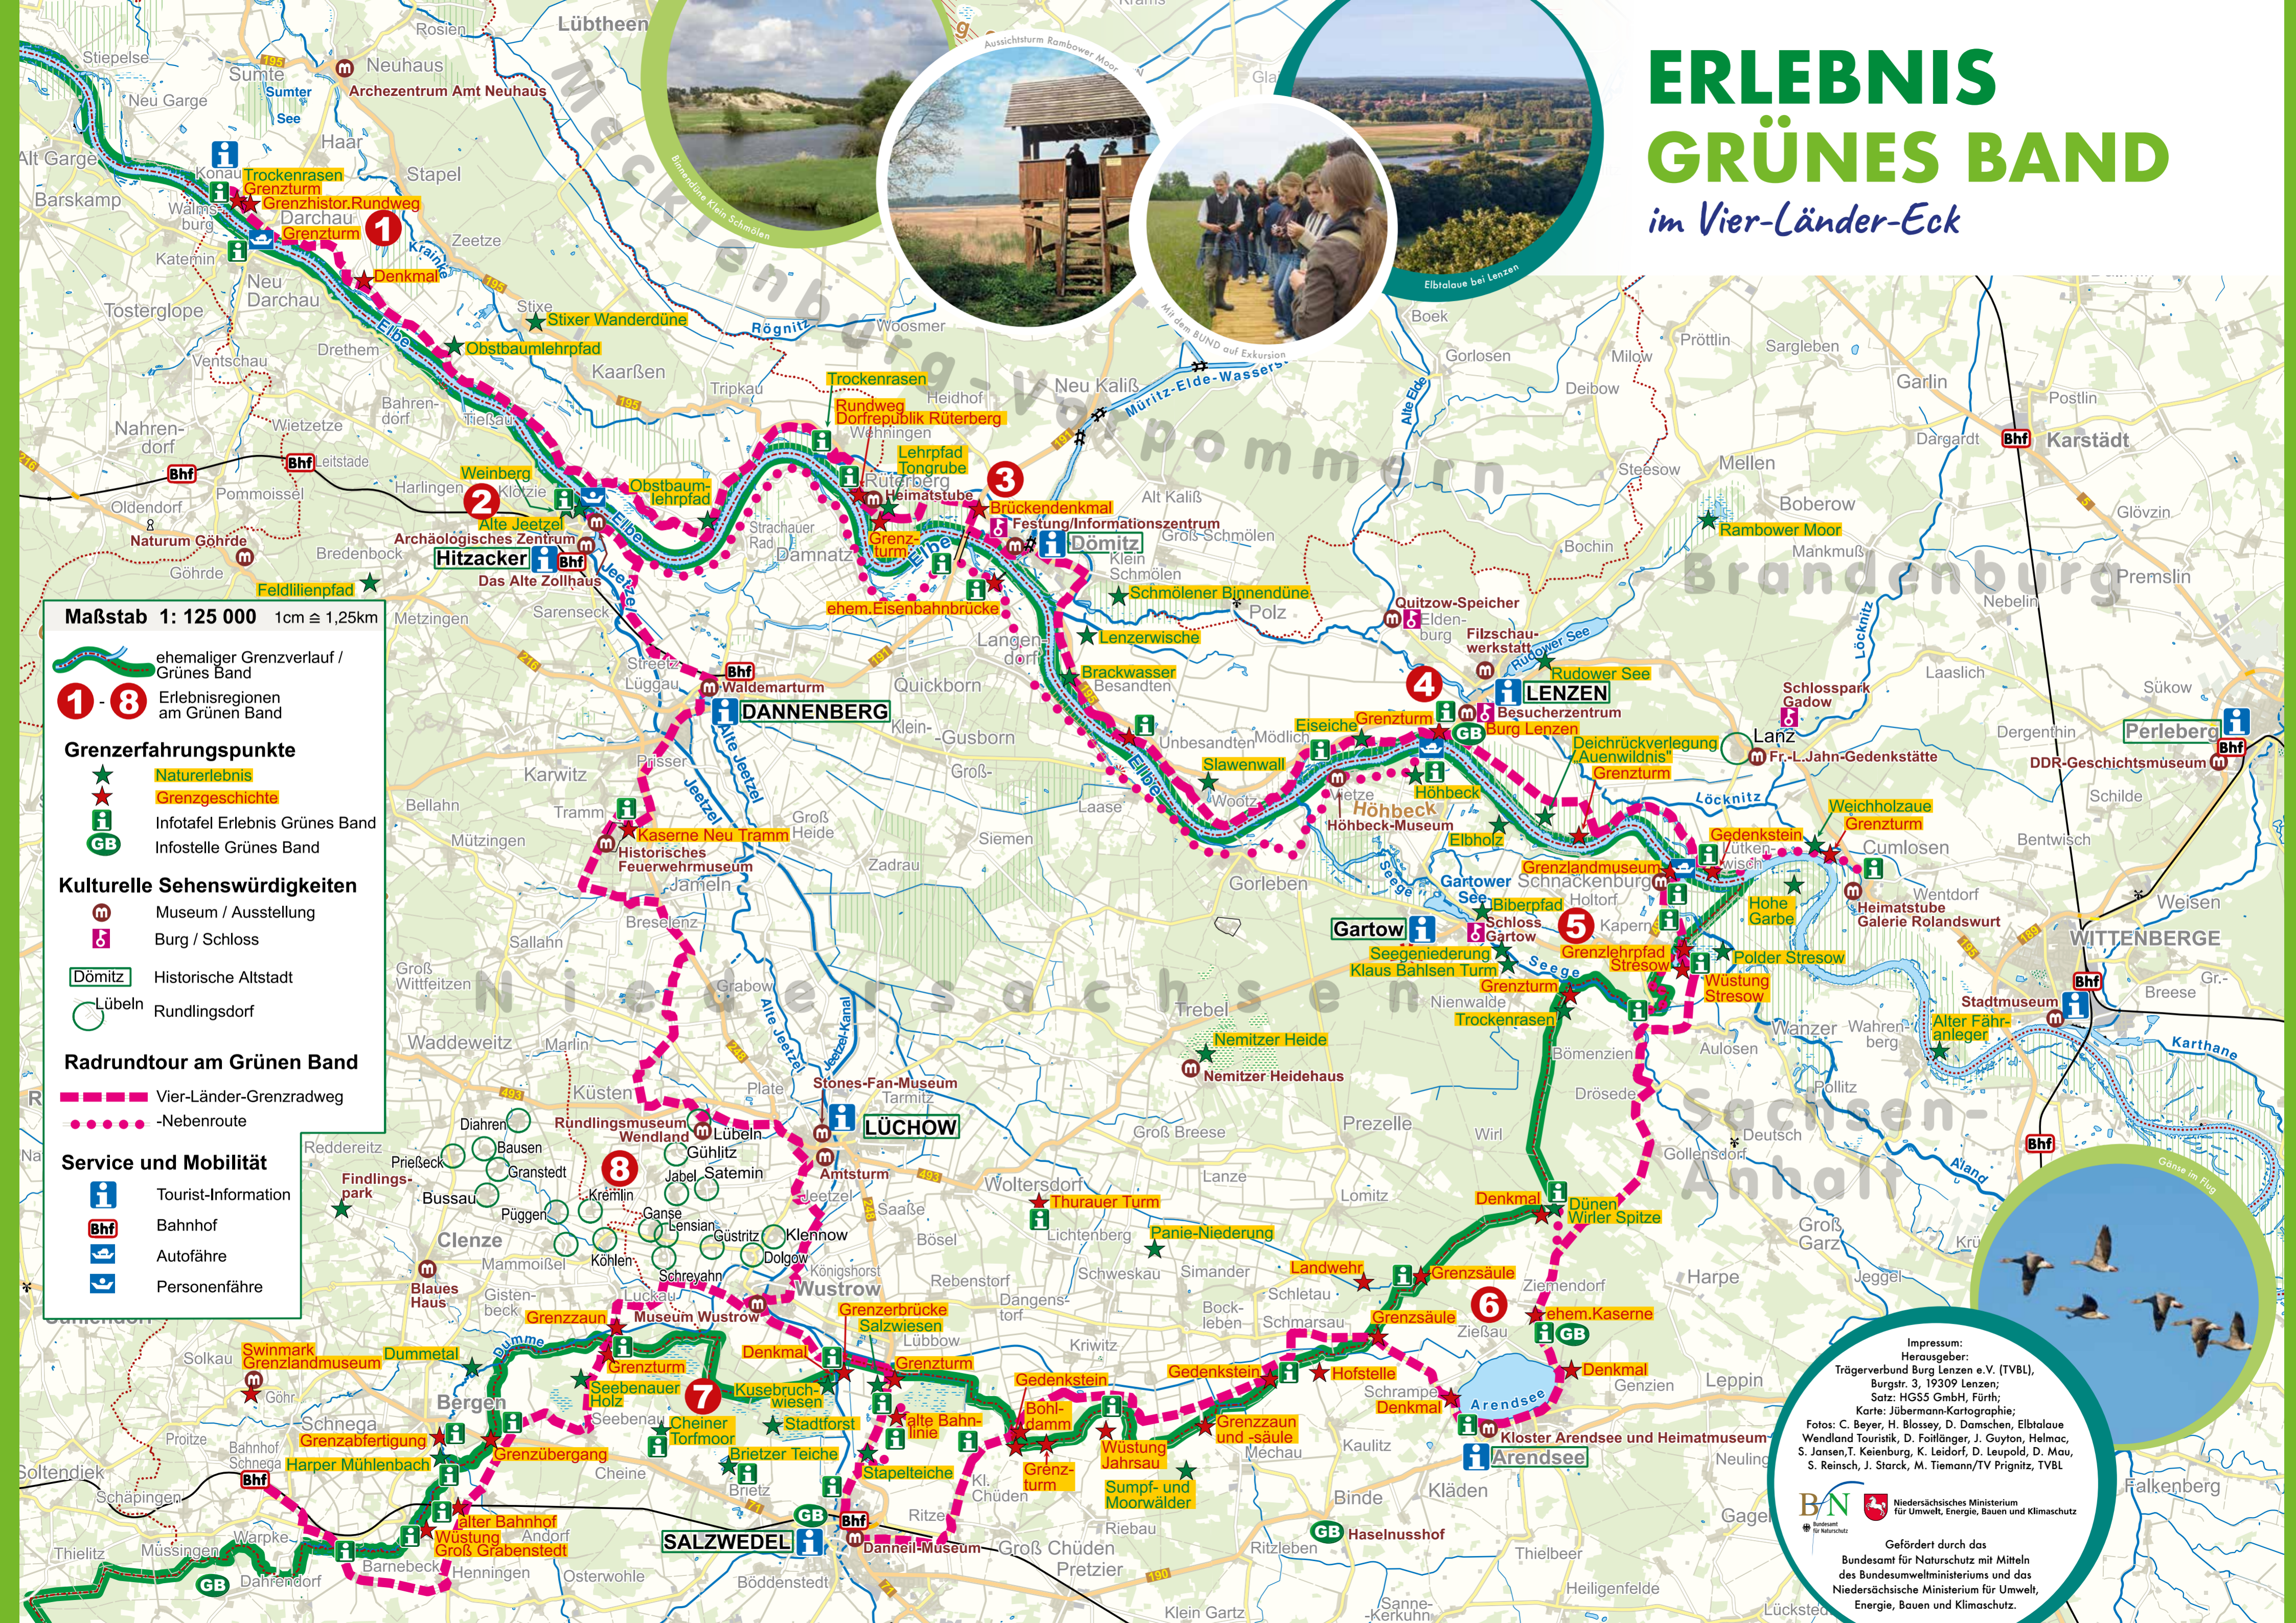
ERLEBNIS
GRÜNES BAND
im Vier-Länder-Eck

Maßstab 1: 125 000 1cm ≙ 1,25km

ehemaliger Grenzverlauf / Grünes Band
1 - 8 Erlebnisregionen am Grünen Band

Grenzerfahrungspunkte
Naturerlebnis
Grenzgeschichte
Infotafel Erlebnis Grünes Band
GB Infostelle Grünes Band

Kulturelle Sehenswürdigkeiten
Museum / Ausstellung
Burg / Schloss
Dömitz Historische Altstadt
Lübeln Rundlingsdorf

Radrundtour am Grünen Band
Vier-Länder-Grenzradweg
-Nebenroute

Service und Mobilität
Tourist-Information
Bhf Bahnhof
Autofähre
Personenfähre

Mecklenburg-Vorpommern
Brandenburg
Niedersachsen
Sachsen-Anhalt

Aussichtsturm Rambower Moor
Elbtalaue bei Lenzen
Mit dem BUND auf Exkursion
Gänse im Flug

Lübtheen
Rosien
Stiepelse
Sumte
Neuhaus
Archezentrum Amt Neuhaus
Neu Garge
Sumter See
Haar
Alt Garge
Konau
Trockenrasen
Grenzturm
Grenzhistor.Rundweg
Barskamp
Walmsburg
Darchau
Grenzturm
Stapel
Krainke
Zeetze
Katemin
Denkmal
Neu Darchau
Tosterglope
Stixe
Stixer Wanderdüne
Rögnitz
Woosmer
Obstbaumlehrpfad
Drethem
Ventschau
Kaarßen
Tripkau
Nahrendorf
Wietzetze
Bahrendorf
Tiesau
Bhf
Leitstade
Harlingen
Weinberg
Pommoissel
Oldendorf
Naturum Göhrde
Göhrde
Feldlilienpfad
Alte Jeetzel
Archäologisches Zentrum
Hitzacker
Das Alte Zollhaus
Bredenbeck
Obstbaumlehrpfad
Elbe
Metzingen
Sarenseck
Trockenrasen
Rundweg Dorfrepublik Rüterberg
Wehningen
Lehrpfad Tongrube
Rüterberg
Heimatstube
Strachauer Rad
Damnatz
Grenzturm
Brückendenkmal
Festung/Informationszentrum
Dömitz
Groß Schmölen
Klein Schmölen
Neu Kaliß
Heiddorf
Alt Kaliß
Müritz-Elde-Wasserstraße
Schmölener Binnendüne
ehem.Eisenbahnbrücke
Polz
Lenzerwische
Langendorf
Brackwasser
Besandten
Streetz
Lüggau
Waldemarturm
DANNENBERG
Quickborn
Klein-Gusborn
Groß-
Karwitz
Prisser
Jeetzel
Alte Jeetzel
Trebel
Bellahn
Tramm
Kaserne Neu Tramm
Groß Heide
Historisches Feuerwehrmuseum
Mützingen
Zadrau
Siemen
Jameln
Breselenz
Sallahn
Grabow
Groß Wittfeitzen
Waddeweitz
Marlin
Küsten
Diahren
Bausen
Granstedt
Prießeck
Rundlingsmuseum Wendland
Lübeln
Gühlitz
Jabel
Satemin
Stones-Fan-Museum
Tarmitz
LÜCHOW
Plate
Reddereitz
Findlingspark
Bussau
Pügen
Krümlin
Ganse
Lensian
Güstritz
Klennow
Dolgow
Kolborn
Schreyahn
Clenze
Mammoißel
Blaues Haus
Gistenbeck
Lensian
Amtsturm
Saaße
Bösel
Königshorst
Wustrow
Lübbow
Museum Wustrow
Grenzzaun
Grenzerbrücke
Salzwiesen
Rebenstorf
Woltersdorf
Thurauer Turm
Lichtenberg
Panie-Niederung
Schweskau
Simander
Lanze
Dangenstorf
Lomitz
Solkau
Swinmark
Grenzlandmuseum
Dummetal
Göhr
Bergen
Grenzturm
Seebenauer Holz
Seebenau
Denkmal
Kusebruchwiesen
Stadtforst
Cheiner Torfmoor
Grenzturm
alte Bahnlinie
Gedenkstein
Bohldamm
Grenzturm
Wüstung Jahrsau
Krinitz
Proitze
Schnega
Grenzbefestigung
Harper Mühlenbach
Grenzübergang
Cheine
Bahnhof Schnega
Bhf
Soltendiek
Schäpingen
Warpke
alter Bahnhof
Wüstung Groß Grabenstedt
Bretzer Teiche
Brietz
Stapelteiche
Ritze
Kl. Chüden
Sumpf- und Moorwälder
Riebau
Thielitz
Müssingen
Barnebeck
Henningen
Dahrendorf
GB
SALZWEDEL
Osterwohle
Danneil-Museum
Groß Chüden
Pretzier
Böddenstedt
Klein Gartz
Gedenkstein
Grenzzaun und -säule
Mechau
Kaulitz
Hofstelle
Schrampe
Denkmal
Grenzsäule
Schletau
Schmarsau
Bockleben
Landwehr
Grenzsäule
Ziemendorf
Zießau
Arendsee
Kloster Arendsee und Heimatmuseum
Arendsee
Klöden
Binde
Haselnusshof
Ritzleben
Thielbeer
Heiligenfelde
Sanne-Kerkuhn
Lückstedt
ehem.Kaserne
Denkmal
Genzien
Leppin
Neuling
Gagel
Falkenberg
Denkmal
Dünen Wirler Spitze
Wirl
Drösede
Bömenzien
Prezelle
Groß Breese
Nemitzer Heide
Nemitzer Heidehaus
Gorleben
Gartow
Seegeniederung
Klaus Bahlsen Turm
Nienwalde
Grenzturm
Trockenrasen
Gartower See
Biberpfad
Schloss Gartow
Holtorf
Kapern
Grenzlehrpfad Stresow
Wüstung Stresow
Seege
Unbesandten
Mödlich
Eiseiche
Grenzturm
Slawenwall
Wootz
Vietze
Höhbeck
Höhbeck-Museum
Elbholz
Laase
Grenzlandmuseum
Schnackenburg
Gedenkstein
Lütkenwisch
Weichholzaue
Grenzturm
Cumlosen
Heimatstube
Galerie Rolandswurt
Wentdorf
Hohe Garbe
Polder Stresow
Deichrückverlegung "Auenwildnis"
Grenzturm
Löcknitz
Lanz
Fr.-L.Jahn-Gedenkstätte
Rudower See
LENZEN
Besucherzentrum
Burg Lenzen
Filzschau-werkstatt
Quitzow-Speicher
Eldenburg
Boek
Gorlosen
Milow
Deibow
Prötlin
Sargleben
Garlin
Postlin
Dargardt
Karstädt
Steesow
Mellen
Boberow
Rambower Moor
Mankmuß
Bochin
Glövzin
Premslin
Nebelin
Laaslich
Sükow
Schlosspark Gadow
Dergenthin
Perleberg
DDR-Geschichtsmuseum
Schilde
Bentwisch
Weisen
WITTENBERGE
Breese
Gr.
Stadtmuseum
Alter Fähranleger
Karthane
Wanzer
Wahrenberg
Aulosen
Pollitz
Deutsch
Gollensdorf
Aland
Groß Garz
Harpe
Jeggel
Krumke
Alte Elde
Tarmitz

Impressum:
Herausgeber:
Trägerverbund Burg Lenzen e.V. (TVBL),
Burgstr. 3, 19309 Lenzen;
Satz: HGSS GmbH, Fürth;
Karte: Jübermann-Kartographie;
Fotos: C. Beyer, H. Blossey, D. Damschen, Elbtalaue Wendland Touristik, D. Foitlänger, J. Guyton, Helmac, S. Jansen,T. Keienburg, K. Leidorf, D. Leupold, D. Mau, S. Knisch, J. Starck, M. Tiemann/TV Prignitz, TVBL
BfN Bundesamt für Naturschutz
Niedersächsisches Ministerium für Umwelt, Energie, Bauen und Klimaschutz
Gefördert durch das Bundesamt für Naturschutz mit Mitteln des Bundesumweltministeriums und das Niedersächsische Ministerium für Umwelt, Energie, Bauen und Klimaschutz.